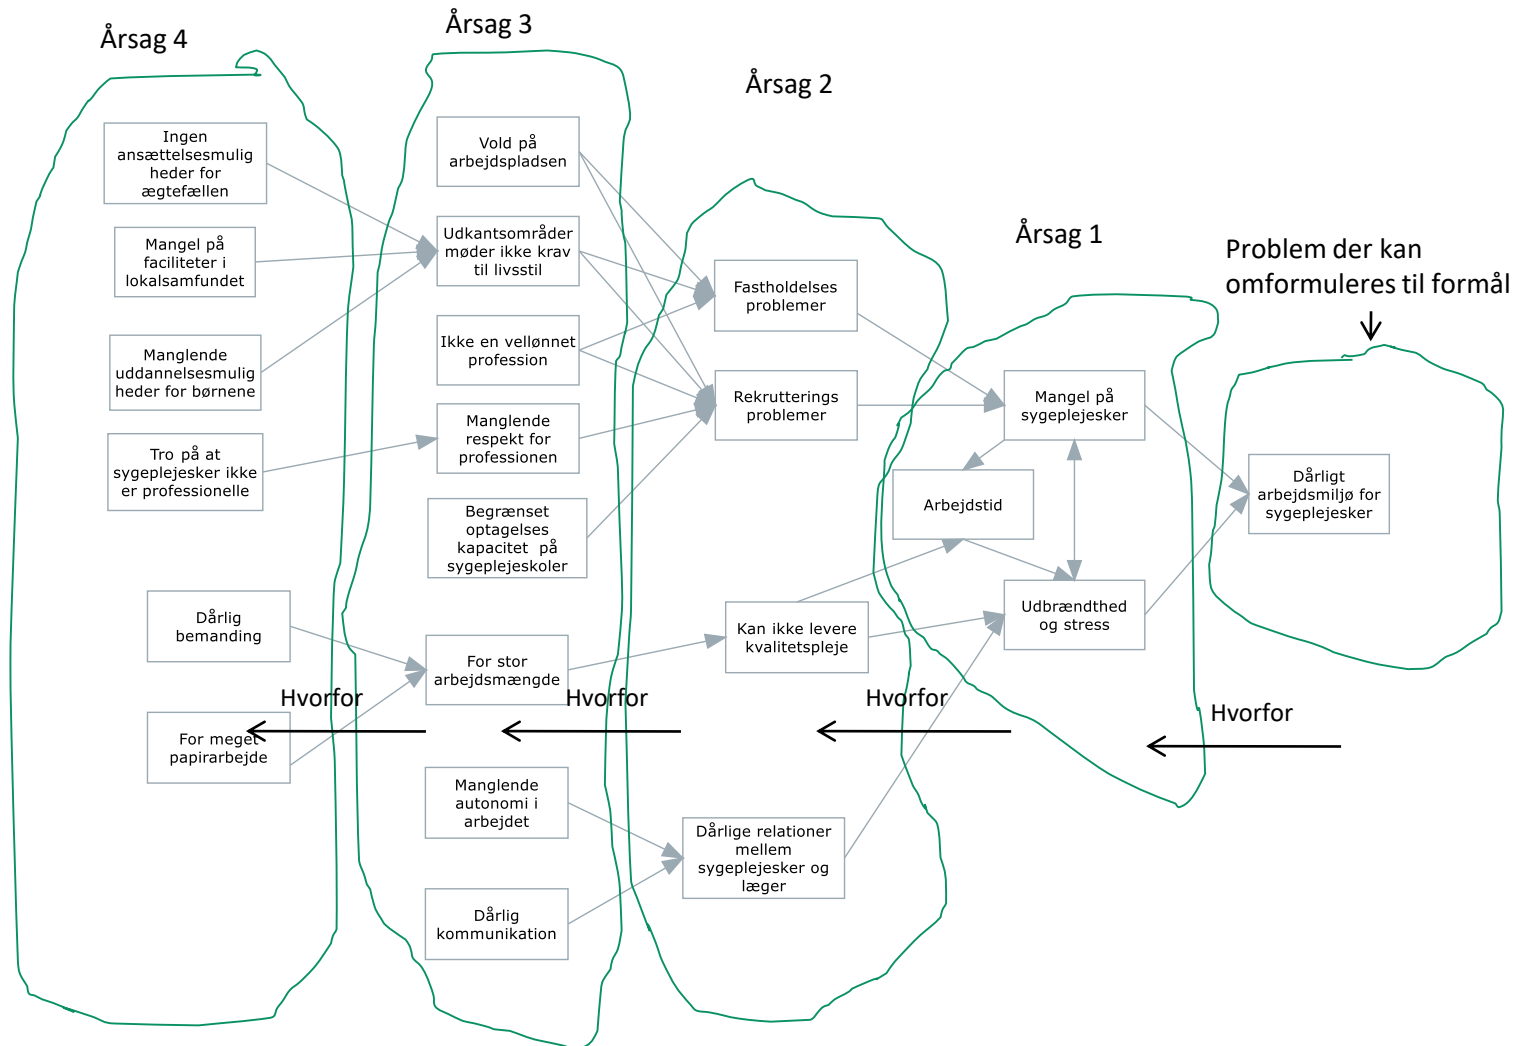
Årsag 4

Årsag 3

Årsag 2

Årsag 1

Problem der kan omformuleres til formål

Ingen ansættelsesmuligheder for ægtefællen

Mangel på faciliteter i lokalsamfundet

Manglende uddannelsesmuligheder for børnene

Tro på at sygeplejesker ikke er professionelle

Dårlig bemanding

For meget papirarbejde

Vold på arbejdspladsen

Udkantsområder møder ikke krav til livsstil

Ikke en vellønnet profession

Manglende respekt for professionen

Begrænset optagelses kapacitet på sygeplejeskoler

For stor arbejdsmængde

Manglende autonomi i arbejdet

Dårlig kommunikation

Fastholdelses problemer

Rekrutterings problemer

Kan ikke levere kvalitetspleje

Dårlige relationer mellem sygeplejesker og læger

Mangel på sygeplejesker

Arbejdstid

Udbrændthed og stress

Dårligt arbejdsmiljø for sygeplejesker

Hvorfor

Hvorfor

Hvorfor

Hvorfor